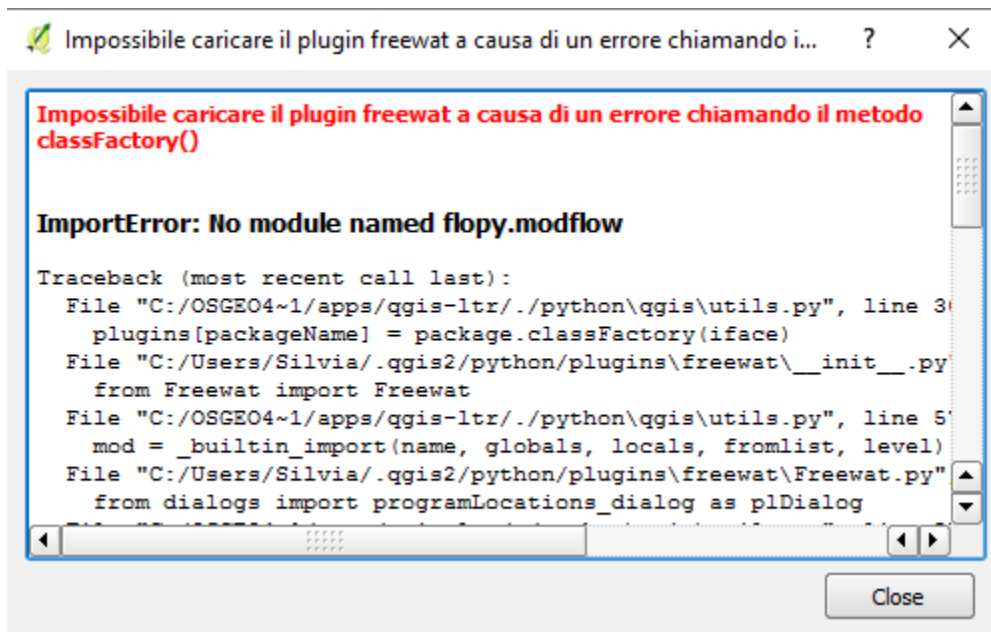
Impossibile caricare il plugin freewat a causa di un errore chiamando i...

?

Impossibile caricare il plugin freewat a causa di un errore chiamando il metodo classFactory()

ImportError: No module named flopy.modflow

Traceback (most recent call last):
  File "C:/OSGEO4~1/apps/qgis-ltr/./python\qgis\utils.py", line 3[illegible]
    plugins[packageName] = package.classFactory(iface)
  File "C:/Users/Silvia/.qgis2/python/plugins\freewat\__init__.py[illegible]
    from Freewat import Freewat
  File "C:/OSGEO4~1/apps/qgis-ltr/./python\qgis\utils.py", line 5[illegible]
    mod = _builtin_import(name, globals, locals, fromlist, level)
  File "C:/Users/Silvia/.qgis2/python/plugins\freewat\Freewat.py",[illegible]
    from dialogs import programLocations_dialog as plDialog

Close